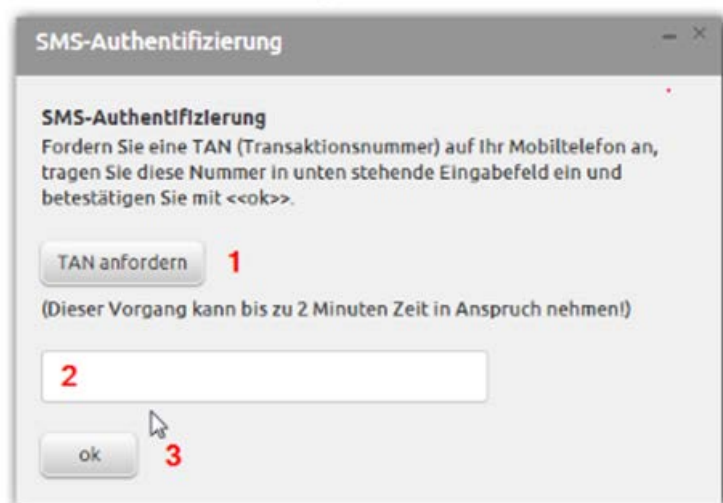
SMS-Authentifizierung

SMS-Authentifizierung
Fordern Sie eine TAN (Transaktionsnummer) auf Ihr Mobiltelefon an, tragen Sie diese Nummer in unten stehende Eingabefeld ein und betestätigen Sie mit <<ok>>.

TAN anfordern 1

(Dieser Vorgang kann bis zu 2 Minuten Zeit in Anspruch nehmen!)

2

ok 3